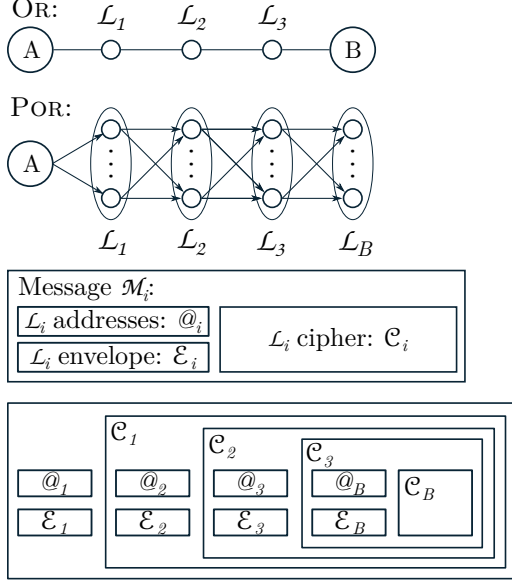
OR:
$\mathcal{L}_1$ $\mathcal{L}_2$ $\mathcal{L}_3$
A B

POR:
A
$\mathcal{L}_1$ $\mathcal{L}_2$ $\mathcal{L}_3$ $\mathcal{L}_B$

Message $\mathcal{M}_i$:
$\mathcal{L}_i$ addresses: $@_i$
$\mathcal{L}_i$ envelope: $\mathcal{E}_i$
$\mathcal{L}_i$ cipher: $\mathfrak{C}_i$

$\mathfrak{C}_1$ $\mathfrak{C}_2$ $\mathfrak{C}_3$
$@_1$ $@_2$ $@_3$ $@_B$ $\mathfrak{C}_B$
$\mathcal{E}_1$ $\mathcal{E}_2$ $\mathcal{E}_3$ $\mathcal{E}_B$